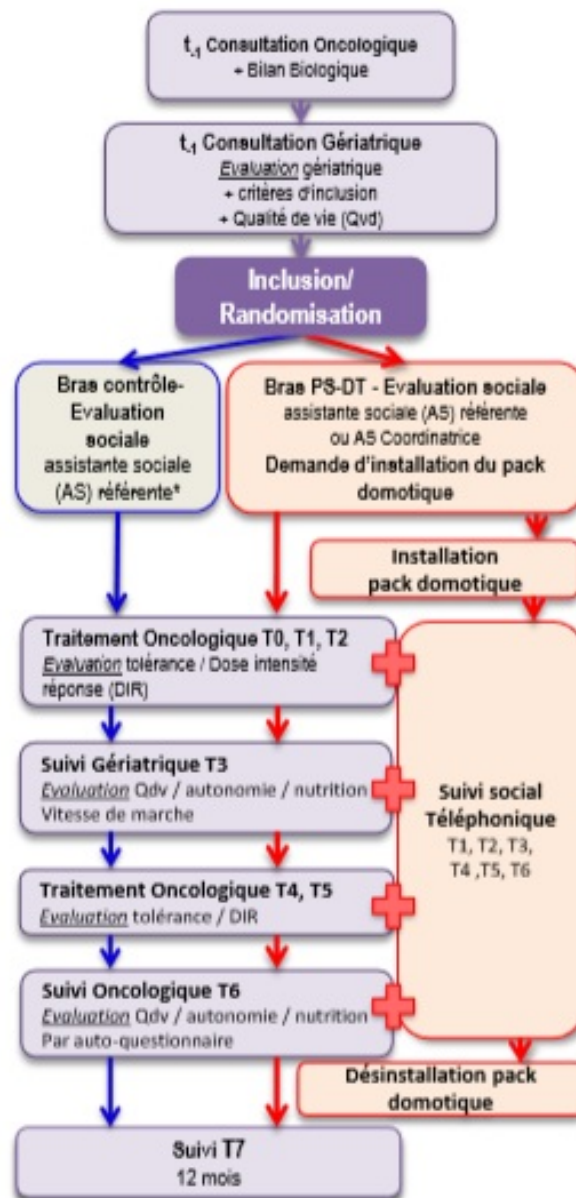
$t_{-1}$ Consultation Oncologique
+ Bilan Biologique

$t_{-1}$ Consultation Gériatrique
Evaluation gériatrique
+ critères d'inclusion
+ Qualité de vie (Qvd)

Inclusion/
Randomisation

Bras contrôle-
Evaluation sociale
assistante sociale (AS) référente*

Bras PS-DT - Evaluation sociale
assistante sociale (AS) référente
ou AS Coordinatrice
Demande d'installation du pack domotique

Installation
pack domotique

Traitement Oncologique T0, T1, T2
Evaluation tolérance / Dose intensité réponse (DIR)

Suivi Gériatrique T3
Evaluation Qdv / autonomie / nutrition
Vitesse de marche

Traitement Oncologique T4, T5
Evaluation tolérance / DIR

Suivi Oncologique T6
Evaluation Qdv / autonomie / nutrition
Par auto-questionnaire

Suivi social
Téléphonique
T1, T2, T3,
T4 ,T5, T6

Désinstallation pack
domotique

Suivi T7
12 mois